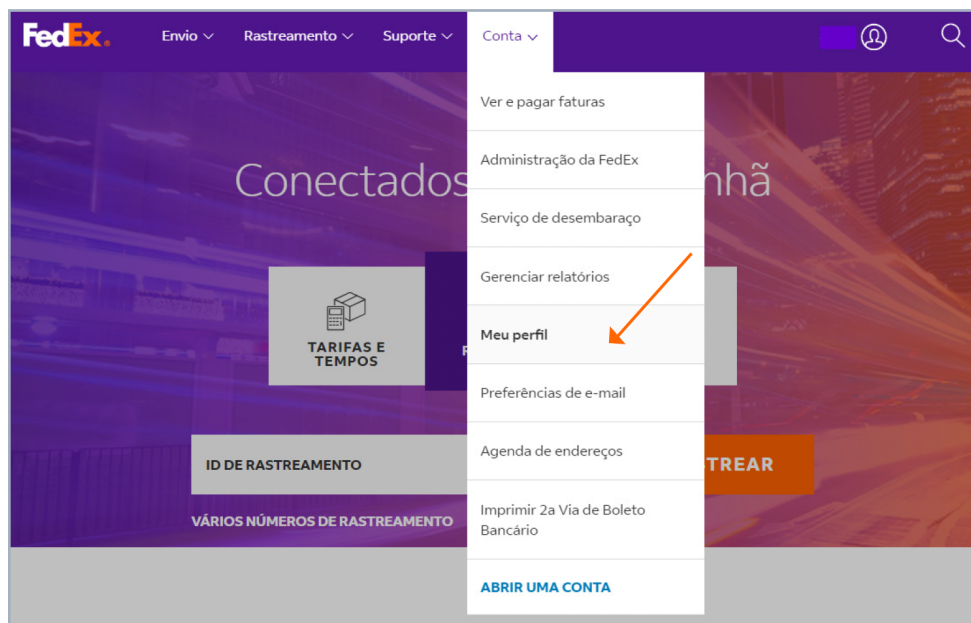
FedEx.
Envio
Rastreamento
Suporte
Conta

Ver e pagar faturas
Administração da FedEx
Serviço de desembaraço
Gerenciar relatórios
Meu perfil
Preferências de e-mail
Agenda de endereços
Imprimir 2a Via de Boleto Bancário
ABRIR UMA CONTA

Conectados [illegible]nhã

TARIFAS E TEMPOS

R

ID DE RASTREAMENTO

TREAR

VÁRIOS NÚMEROS DE RASTREAMENTO